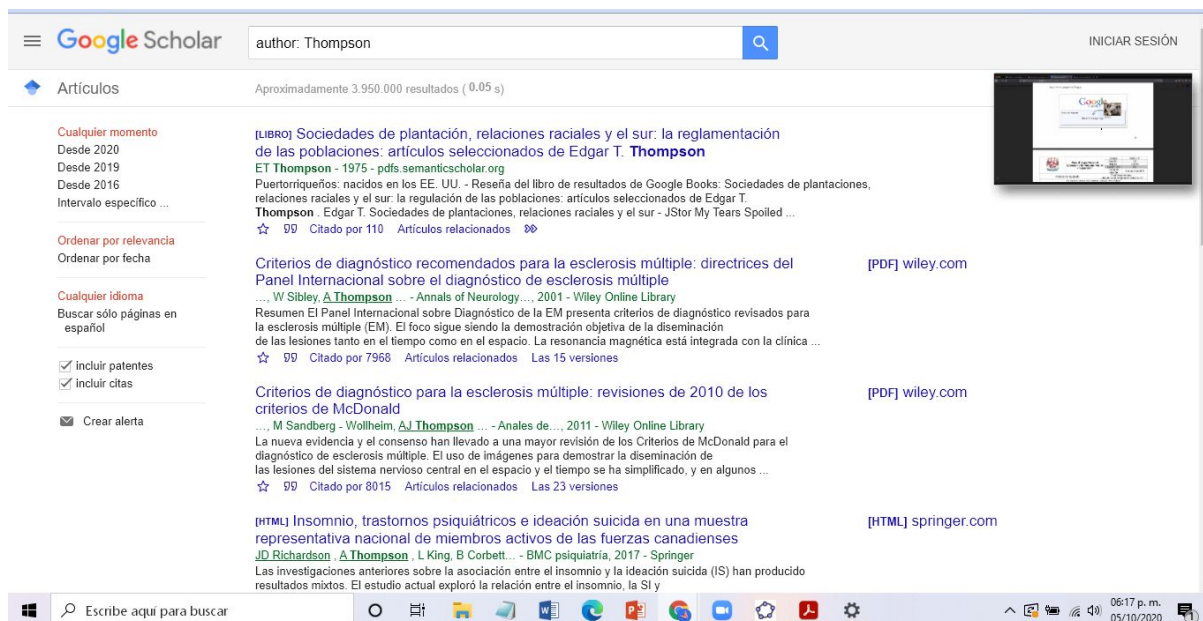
Google Scholar

author: Thompson

INICIAR SESIÓN

Artículos

Aproximadamente 3.950.000 resultados ( 0.05 s)

Cualquier momento
Desde 2020
Desde 2019
Desde 2016
Intervalo específico ...

Ordenar por relevancia
Ordenar por fecha

Cualquier idioma
Buscar sólo páginas en español

incluir patentes
incluir citas

Crear alerta

[LIBRO] Sociedades de plantación, relaciones raciales y el sur: la reglamentación de las poblaciones: artículos seleccionados de Edgar T. Thompson
ET Thompson - 1975 - pdfs.semanticscholar.org
Puertorriqueños: nacidos en los EE. UU. - Reseña del libro de resultados de Google Books: Sociedades de plantaciones, relaciones raciales y el sur: la regulación de las poblaciones: artículos seleccionados de Edgar T. Thompson . Edgar T. Sociedades de plantaciones, relaciones raciales y el sur - JStor My Tears Spoiled ...
Citado por 110 Artículos relacionados

Criterios de diagnóstico recomendados para la esclerosis múltiple: directrices del Panel Internacional sobre el diagnóstico de esclerosis múltiple
[PDF] wiley.com
..., W Sibley, A Thompson ... - Annals of Neurology..., 2001 - Wiley Online Library
Resumen El Panel Internacional sobre Diagnóstico de la EM presenta criterios de diagnóstico revisados para la esclerosis múltiple (EM). El foco sigue siendo la demostración objetiva de la diseminación de las lesiones tanto en el tiempo como en el espacio. La resonancia magnética está integrada con la clínica ...
Citado por 7968 Artículos relacionados Las 15 versiones

Criterios de diagnóstico para la esclerosis múltiple: revisiones de 2010 de los criterios de McDonald
[PDF] wiley.com
..., M Sandberg - Wollheim, AJ Thompson ... - Anales de..., 2011 - Wiley Online Library
La nueva evidencia y el consenso han llevado a una mayor revisión de los Criterios de McDonald para el diagnóstico de esclerosis múltiple. El uso de imágenes para demostrar la diseminación de las lesiones del sistema nervioso central en el espacio y el tiempo se ha simplificado, y en algunos ...
Citado por 8015 Artículos relacionados Las 23 versiones

[HTML] Insomnio, trastornos psiquiátricos e ideación suicida en una muestra representativa nacional de miembros activos de las fuerzas canadienses
[HTML] springer.com
JD Richardson , A Thompson , L King, B Corbett... - BMC psiquiatría, 2017 - Springer
Las investigaciones anteriores sobre la asociación entre el insomnio y la ideación suicida (IS) han producido resultados mixtos. El estudio actual exploró la relación entre el insomnio, la SI y

Escribe aquí para buscar

06:17 p. m.
05/10/2020